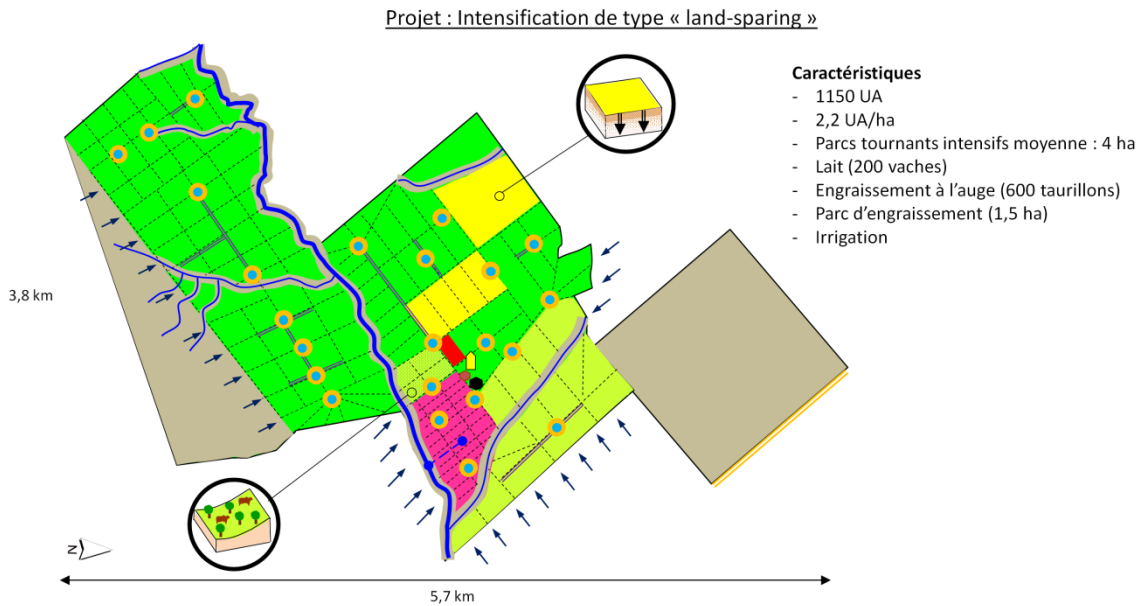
Projet : Intensification de type « land-sparing »

Caractéristiques
- 1150 UA
- 2,2 UA/ha
- Parcs tournants intensifs moyenne : 4 ha
- Lait (200 vaches)
- Engraissement à l'auge (600 taurillons)
- Parc d'engraissement (1,5 ha)
- Irrigation

3,8 km

N

5,7 km